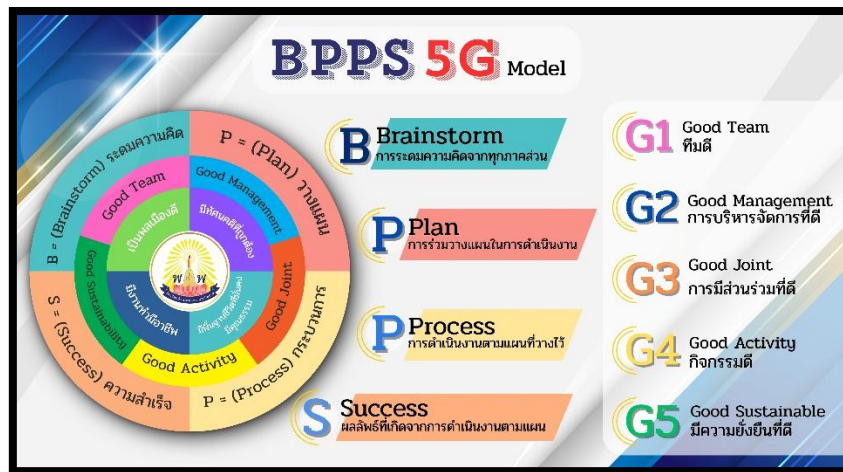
BPPS 5G Model

B = (Brainstorm) ระดมความคิด

P = (Plan) วางแผน

P = (Process) กระบวนการ

S = (Success) ความสำเร็จ

Good Team

Good Management

Good Joint

Good Activity

Good Sustainability

เป็นพลเมืองดี

มีทัศนคติที่ถูกต้อง

มีพื้นฐานชีวิตที่มั่นคง มีคุณธรรม

มีงานทำมีอาชีพ

พ พ

B Brainstorm
การระดมความคิดจากทุกภาคส่วน

P Plan
การร่วมวางแผนในการดำเนินงาน

P Process
การดำเนินงานตามแผนที่วางไว้

S Success
ผลลัพธ์ที่เกิดจากการดำเนินงานตามแผน

G1 Good Team
ทีมดี

G2 Good Management
การบริหารจัดการที่ดี

G3 Good Joint
การมีส่วนร่วมที่ดี

G4 Good Activity
กิจกรรมดี

G5 Good Sustainable
มีความยั่งยืนที่ดี